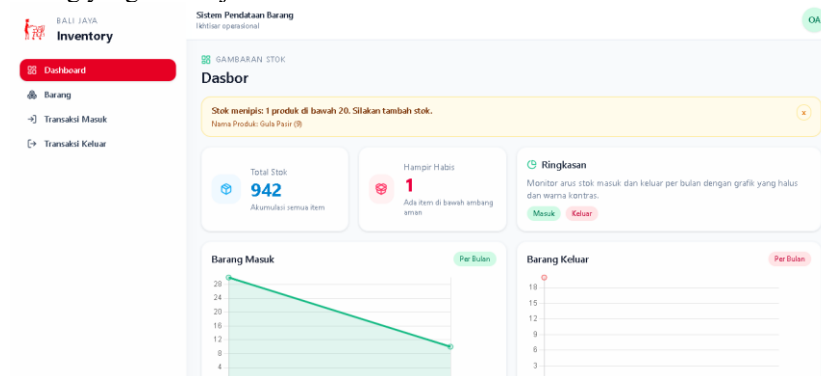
BALI JAYA
Inventory

Sistem Pendataan Barang
Ikhtisar operasional

OA

Dashboard
Barang
Transaksi Masuk
Transaksi Keluar

GAMBARAN STOK
Dasbor

Stok menipis: 1 produk di bawah 20. Silakan tambah stok.
Nama Produk: Gula Pasir (8)

x

Total Stok
942
Akumulasi semua item

Hampir Habis
1
Ada item di bawah ambang aman

Ringkasan
Monitor arus stok masuk dan keluar per bulan dengan grafik yang halus dan warna kontras.
Masuk Keluar

Barang Masuk
Per Bulan
28
24
20
16
12
8
4

Barang Keluar
Per Bulan
18
15
12
9
6
3